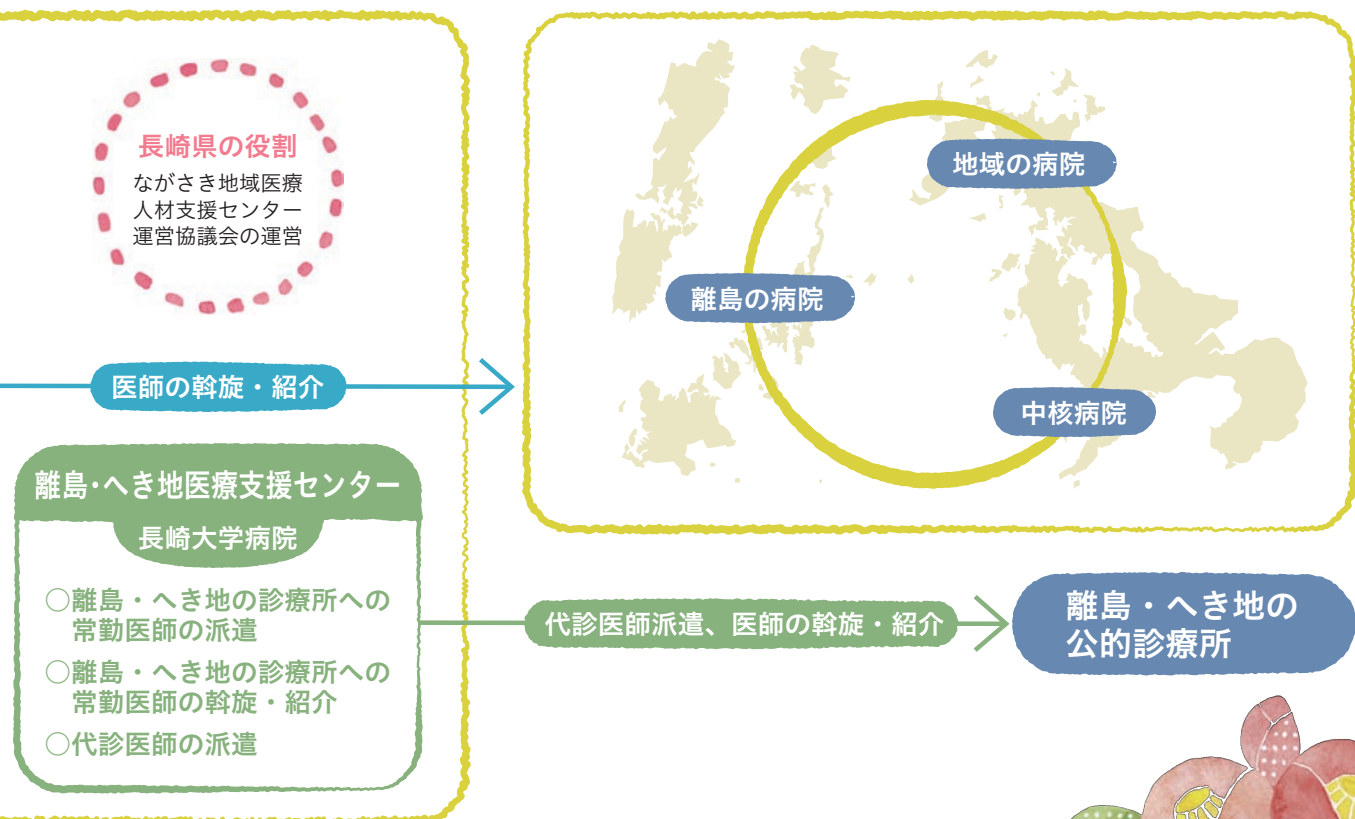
長崎県の役割
ながさき地域医療人材支援センター運営協議会の運営

地域の病院

離島の病院

中核病院

医師の斡旋・紹介

離島･へき地医療支援センター
長崎大学病院

○離島・へき地の診療所への常勤医師の派遣
○離島・へき地の診療所への常勤医師の斡旋・紹介
○代診医師の派遣

代診医師派遣、医師の斡旋・紹介

離島・へき地の公的診療所